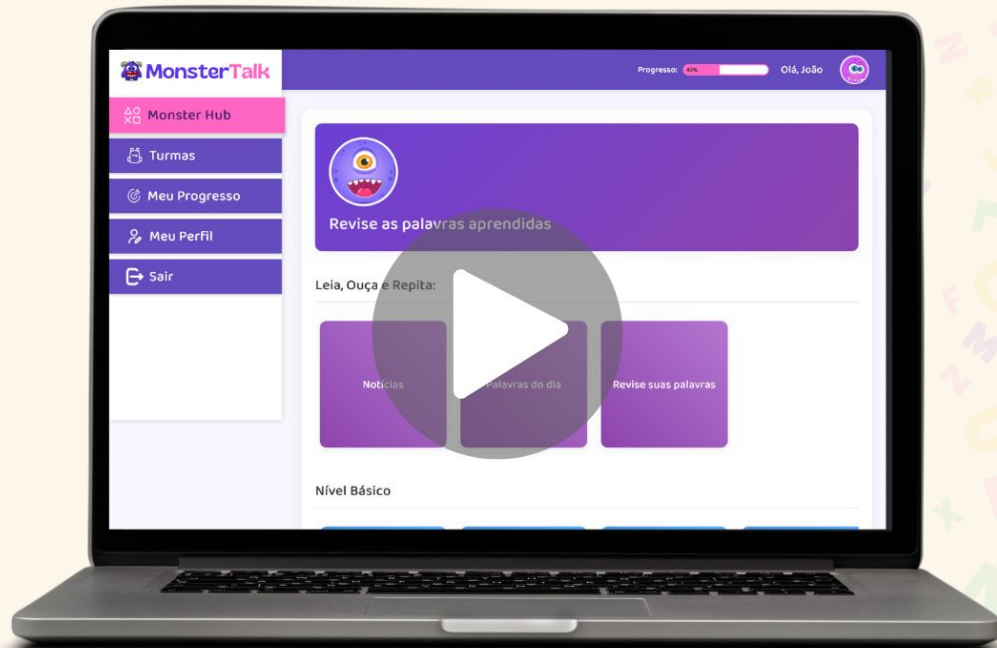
MonsterTalk

Progresso: 42%

Olá, João

Monster Hub

Turmas

Meu Progresso

Meu Perfil

Sair

Revise as palavras aprendidas

Leia, Ouça e Repita:

Notícias

Palavras do dia

Revise suas palavras

Nível Básico